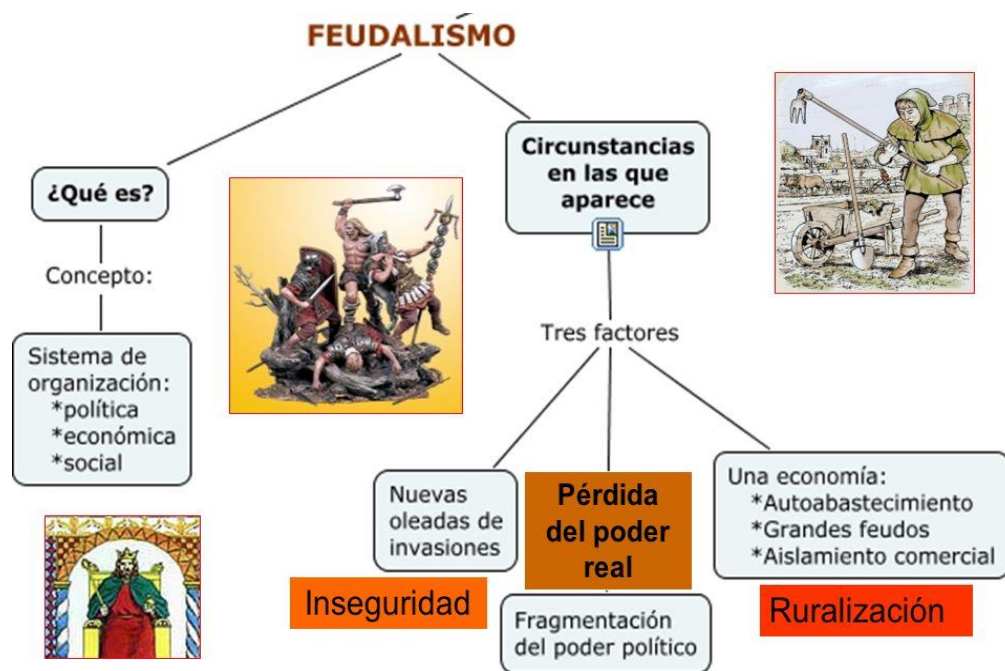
FEUDALISMO

¿Qué es?

Concepto:

Sistema de organización:
*política
*económica
*social

Circunstancias en las que aparece

Tres factores

Nuevas oleadas de invasiones

Inseguridad

Pérdida del poder real

Fragmentación del poder político

Una economía:
*Autoabastecimiento
*Grandes feudos
*Aislamiento comercial

Ruralización